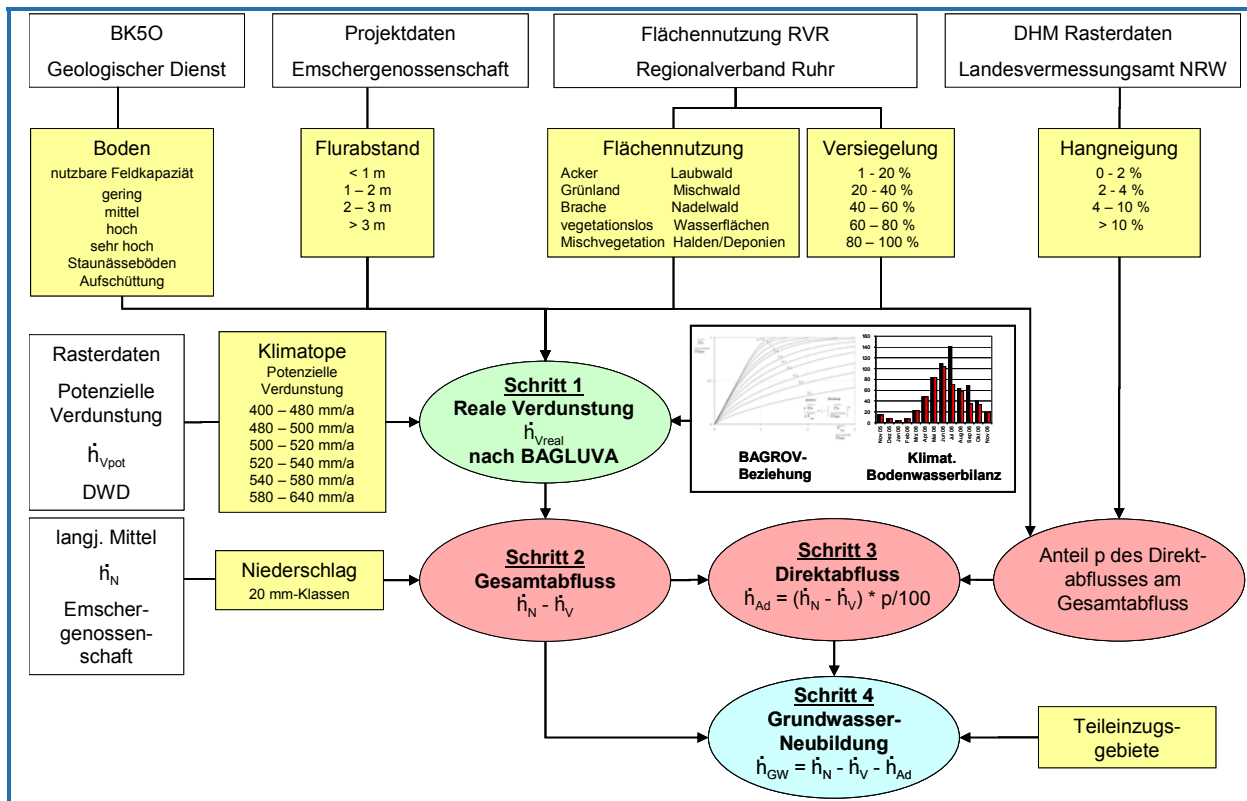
BK5O
Geologischer Dienst

Projektdaten
Emschergenossenschaft

Flächennutzung RVR
Regionalverband Ruhr

DHM Rasterdaten
Landesvermessungsamt NRW

Boden
nutzbare Feldkapaziät
gering
mittel
hoch
sehr hoch
Staunässeböden
Aufschüttung

Flurabstand
< 1 m
1 – 2 m
2 – 3 m
> 3 m

Flächennutzung
Acker
Grünland
Brache
vegetationslos
Mischvegetation
Laubwald
Mischwald
Nadelwald
Wasserflächen
Halden/Deponien

Versiegelung
1 - 20 %
20 - 40 %
40 – 60 %
60 – 80 %
80 – 100 %

Hangneigung
0 - 2 %
2 - 4 %
4 – 10 %
> 10 %

Rasterdaten
Potenzielle Verdunstung
$\dot{h}_{Vpot}$
DWD

Klimatope
Potenzielle Verdunstung
400 – 480 mm/a
480 – 500 mm/a
500 – 520 mm/a
520 – 540 mm/a
540 – 580 mm/a
580 – 640 mm/a

Schritt 1
Reale Verdunstung
$\dot{h}_{Vreal}$
nach BAGLUVA

BAGROV-Beziehung

Klimat. Bodenwasserbilanz

160
140
120
100
80
60
40
20
0
Nov 05
Dec 05
Jan 06
Feb 06
Mar 06
Apr 06
Mai 06
Jun 06
Jul 06
Aug 06
Sep 06
Okt 06
Nov 06

langj. Mittel
$\dot{h}_N$
Emschergenossenschaft

Niederschlag
20 mm-Klassen

Schritt 2
Gesamtabfluss
$\dot{h}_N$ - $\dot{h}_V$

Schritt 3
Direktabfluss
$\dot{h}_{Ad}$ = ($\dot{h}_N$ - $\dot{h}_V$) * p/100

Anteil p des Direktabflusses am Gesamtabfluss

Schritt 4
Grundwasser-Neubildung
$\dot{h}_{GW}$ = $\dot{h}_N$ - $\dot{h}_V$ - $\dot{h}_{Ad}$

Teileinzugsgebiete